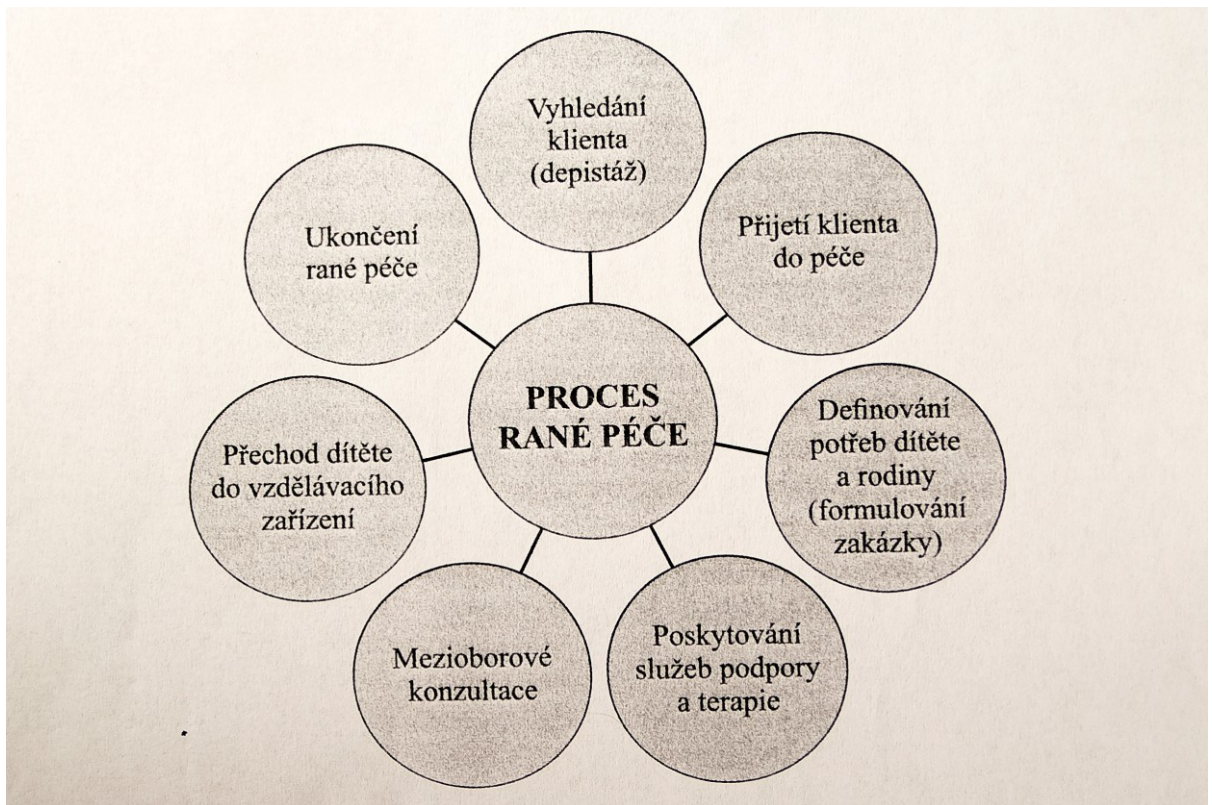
PROCES RANÉ PÉČE

Vyhledání klienta (depistáž)

Přijetí klienta do péče

Definování potřeb dítěte a rodiny (formulování zakázky)

Poskytování služeb podpory a terapie

Mezioborové konzultace

Přechod dítěte do vzdělávacího zařízení

Ukončení rané péče